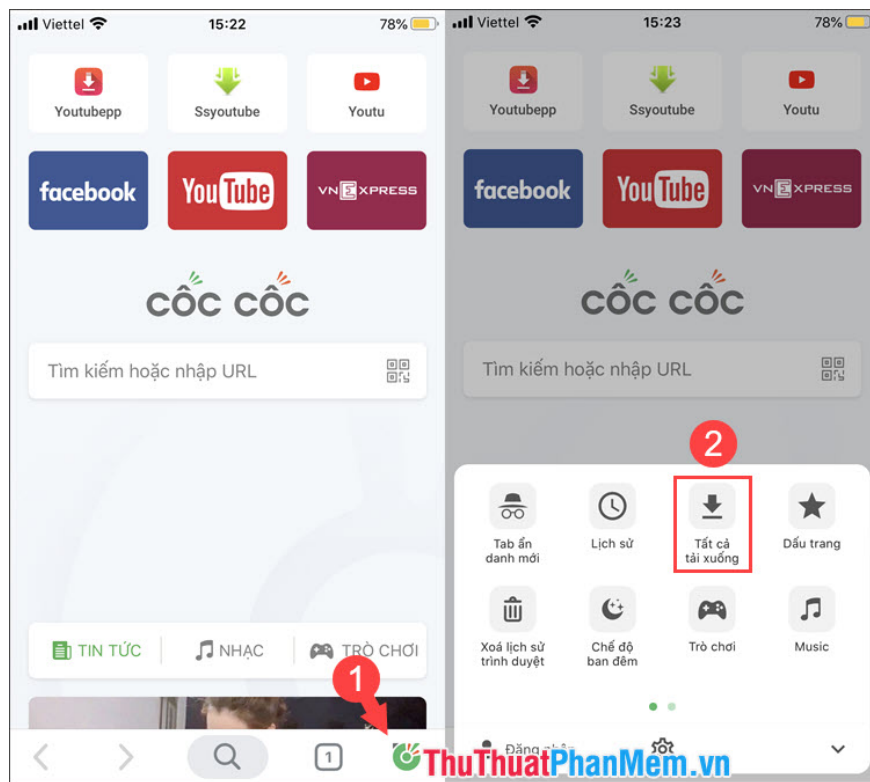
Viettel 15:22 78%

Youtubepp
Ssyoutube
Youtu

facebook
YouTube
VNEXPRESS

CỐC CỐC

Tìm kiếm hoặc nhập URL

TIN TỨC
NHẠC
TRÒ CHƠI

1

Viettel 15:23 78%

Youtubepp
Ssyoutube
Youtu

facebook
YouTube
VNEXPRESS

CỐC CỐC

Tìm kiếm hoặc nhập URL

2

Tab ẩn danh mới
Lịch sử
Tất cả tải xuống
Dấu trang

Xoá lịch sử trình duyệt
Chế độ ban đêm
Trò chơi
Music

Đăng nhập

ThuThuatPhanMem.vn